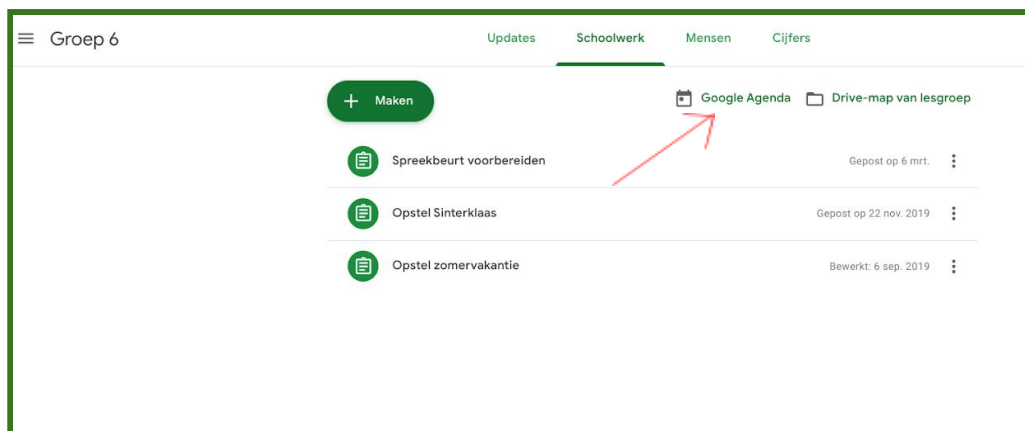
Groep 6

Updates Schoolwerk Mensen Cijfers

Maken

Google Agenda Drive-map van lesgroep

Spreekbeurt voorbereiden Gepost op 6 mrt.

Opstel Sinterklaas Gepost op 22 nov. 2019

Opstel zomervakantie Bewerkt: 6 sep. 2019